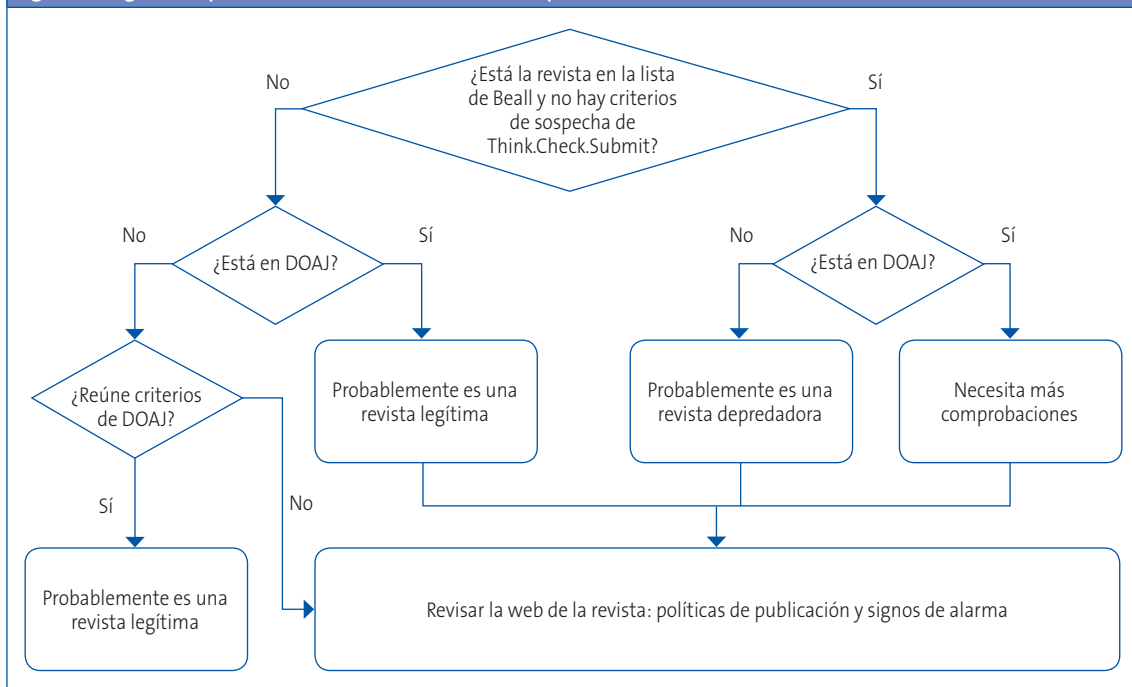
¿Está la revista en la lista de Beall y no hay criterios de sospecha de Think.Check.Submit?

No

Sí

No

¿Está en DOAJ?

Sí

No

¿Está en DOAJ?

Sí

No

¿Reúne criterios de DOAJ?

Probablemente es una revista legítima

Probablemente es una revista depredadora

Necesita más comprobaciones

Sí

No

Probablemente es una revista legítima

Revisar la web de la revista: políticas de publicación y signos de alarma